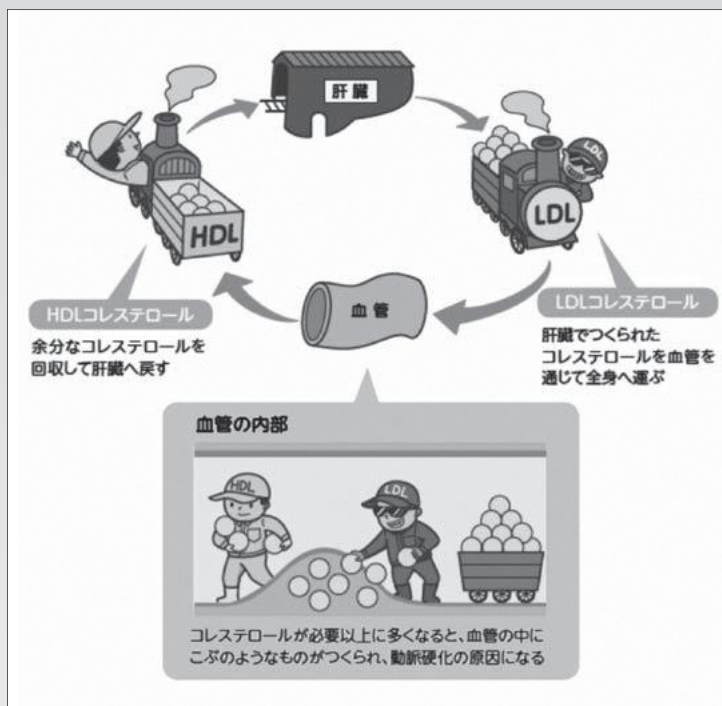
肝臓

HDL

LDL

LDL

血管

HDLコレステロール

余分なコレステロールを回収して肝臓へ戻す

LDLコレステロール

肝臓でつくられたコレステロールを血管を通じて全身へ運ぶ

血管の内部

HDL

LDL

コレステロールが必要以上に多くなると、血管の中にこぶのようなものがつくられ、動脈硬化の原因になる